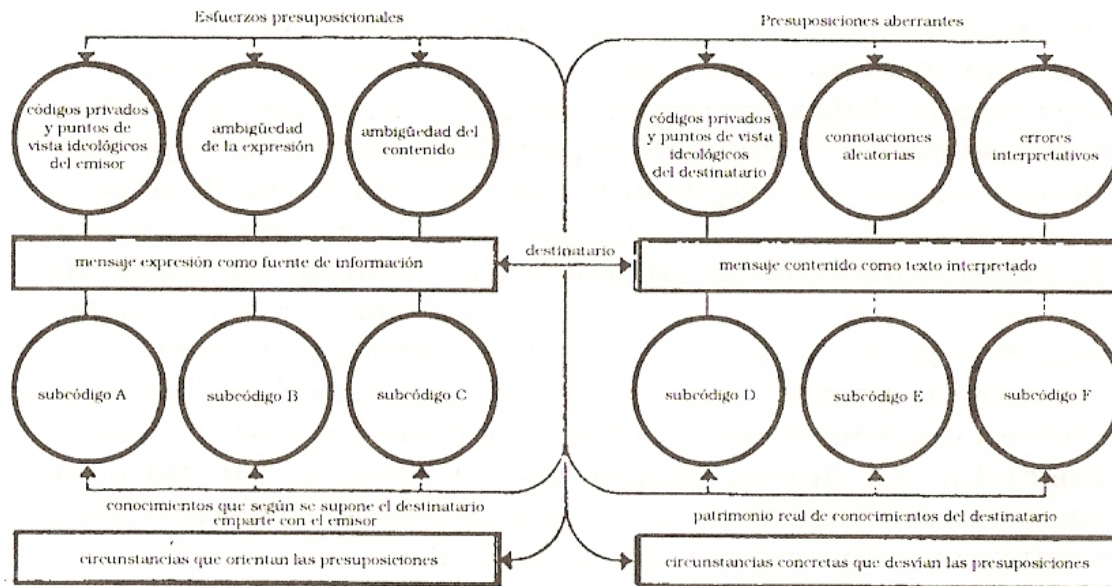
Esfuerzos presuposicionales

códigos privados y puntos de vista ideológicos del emisor

ambigüedad de la expresión

ambigüedad del contenido

mensaje expresión como fuente de información

subcódigo A

subcódigo B

subcódigo C

conocimientos que según se supone el destinatario comparte con el emisor

circunstancias que orientan las presuposiciones

destinatario

Presuposiciones aberrantes

códigos privados y puntos de vista ideológicos del destinatario

connotaciones aleatorias

errores interpretativos

mensaje contenido como texto interpretado

subcódigo D

subcódigo E

subcódigo F

patrimonio real de conocimientos del destinatario

circunstancias concretas que desvían las presuposiciones